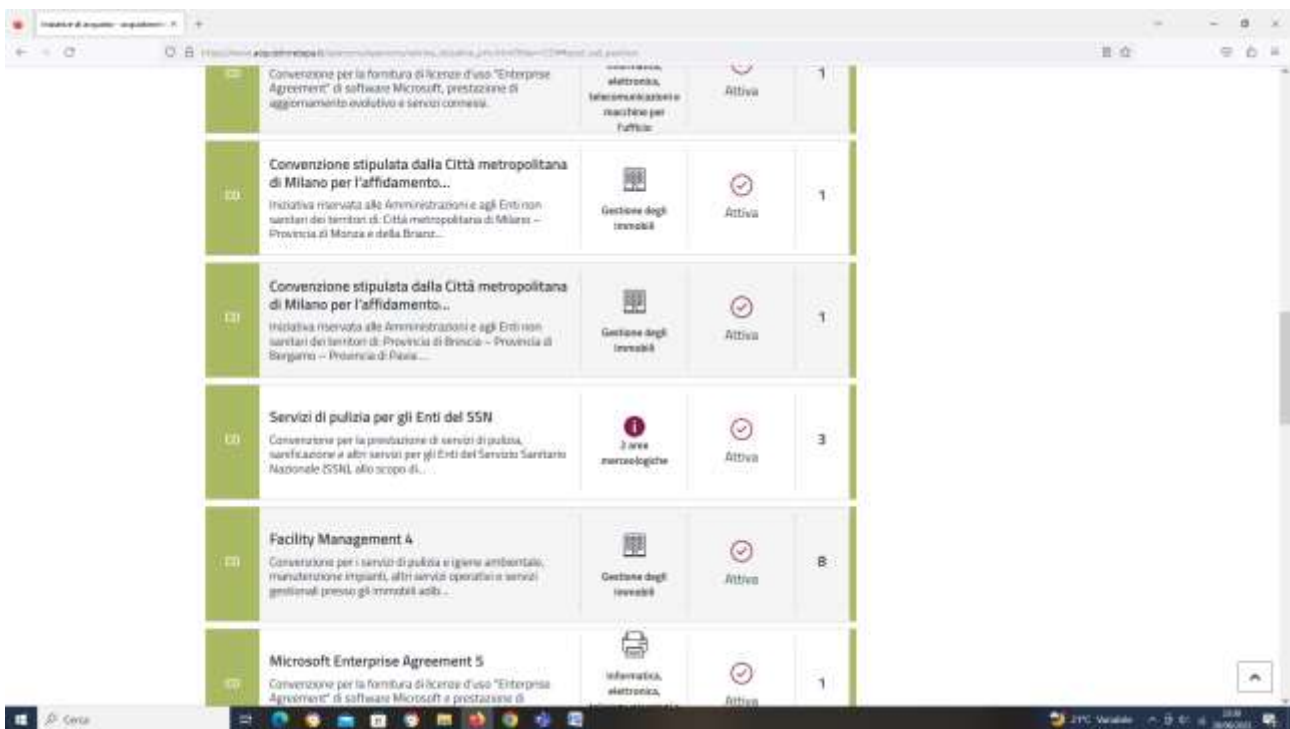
Iniziative di acquisto - acquistinret... ×

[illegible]

CO

Convenzione per la fornitura di licenze d'uso "Enterprise Agreement" di software Microsoft, prestazione di aggiornamento evolutivo e servizi connessi.

Informatica, elettronica, telecomunicazioni e macchine per l'ufficio

Attiva

1

CO

Convenzione stipulata dalla Città metropolitana di Milano per l'affidamento...

Iniziativa riservata alle Amministrazioni e agli Enti non sanitari dei territori di: Città metropolitana di Milano – Provincia di Monza e della Brianz...

Gestione degli immobili

Attiva

1

CO

Convenzione stipulata dalla Città metropolitana di Milano per l'affidamento...

Iniziativa riservata alle Amministrazioni e agli Enti non sanitari dei territori di: Provincia di Brescia – Provincia di Bergamo – Provincia di Pavia...

Gestione degli immobili

Attiva

1

CO

Servizi di pulizia per gli Enti del SSN

Convenzione per la prestazione di servizi di pulizia, sanificazione e altri servizi per gli Enti del Servizio Sanitario Nazionale (SSN), allo scopo di...

2 aree merceologiche

Attiva

3

CO

Facility Management 4

Convenzione per i servizi di pulizia e igiene ambientale, manutenzione impianti, altri servizi operativi e servizi gestionali presso gli immobili adib...

Gestione degli immobili

Attiva

8

CO

Microsoft Enterprise Agreement 5

Convenzione per la fornitura di licenze d'uso "Enterprise Agreement" di software Microsoft e prestazione di

Informatica, elettronica,

Attiva

1

Cerca

21°C Variabile